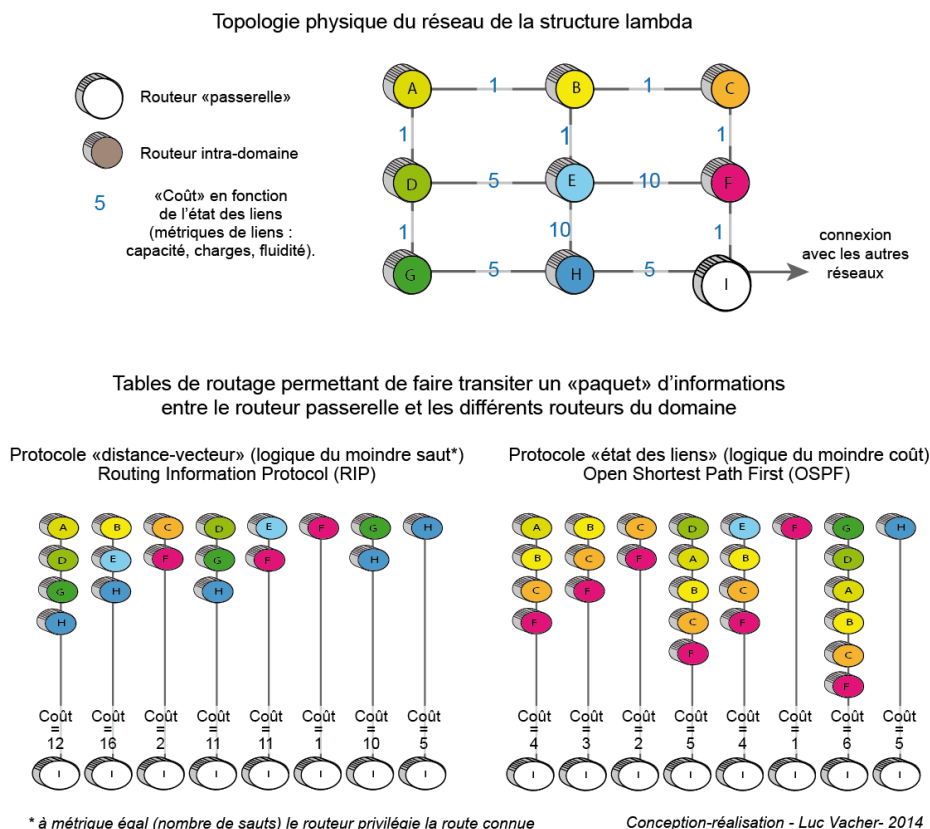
Topologie physique du réseau de la structure lambda

Routeur «passerelle»

Routeur intra-domaine

5 «Coût» en fonction de l'état des liens (métriques de liens : capacité, charges, fluidité).

A 1 B 1 C
1 1 1
D 5 E 10 F
1 10 1
G 5 H 5 I

connexion avec les autres réseaux

Tables de routage permettant de faire transiter un «paquet» d'informations entre le routeur passerelle et les différents routeurs du domaine

Protocole «distance-vecteur» (logique du moindre saut*)
Routing Information Protocol (RIP)

A D G H
Coût = 12
I

B E H
Coût = 16
I

C F
Coût = 2
I

D G H
Coût = 11
I

E F
Coût = 11
I

F
Coût = 1
I

G H
Coût = 10
I

H
Coût = 5
I

Protocole «état des liens» (logique du moindre coût)
Open Shortest Path First (OSPF)

A B C F
Coût = 4
I

B C F
Coût = 3
I

C F
Coût = 2
I

D A B C F
Coût = 5
I

E B C F
Coût = 4
I

F
Coût = 1
I

G D A B C F
Coût = 6
I

H
Coût = 5
I

* à métrique égal (nombre de sauts) le routeur privilégie la route connue

Conception-réalisation - Luc Vacher- 2014